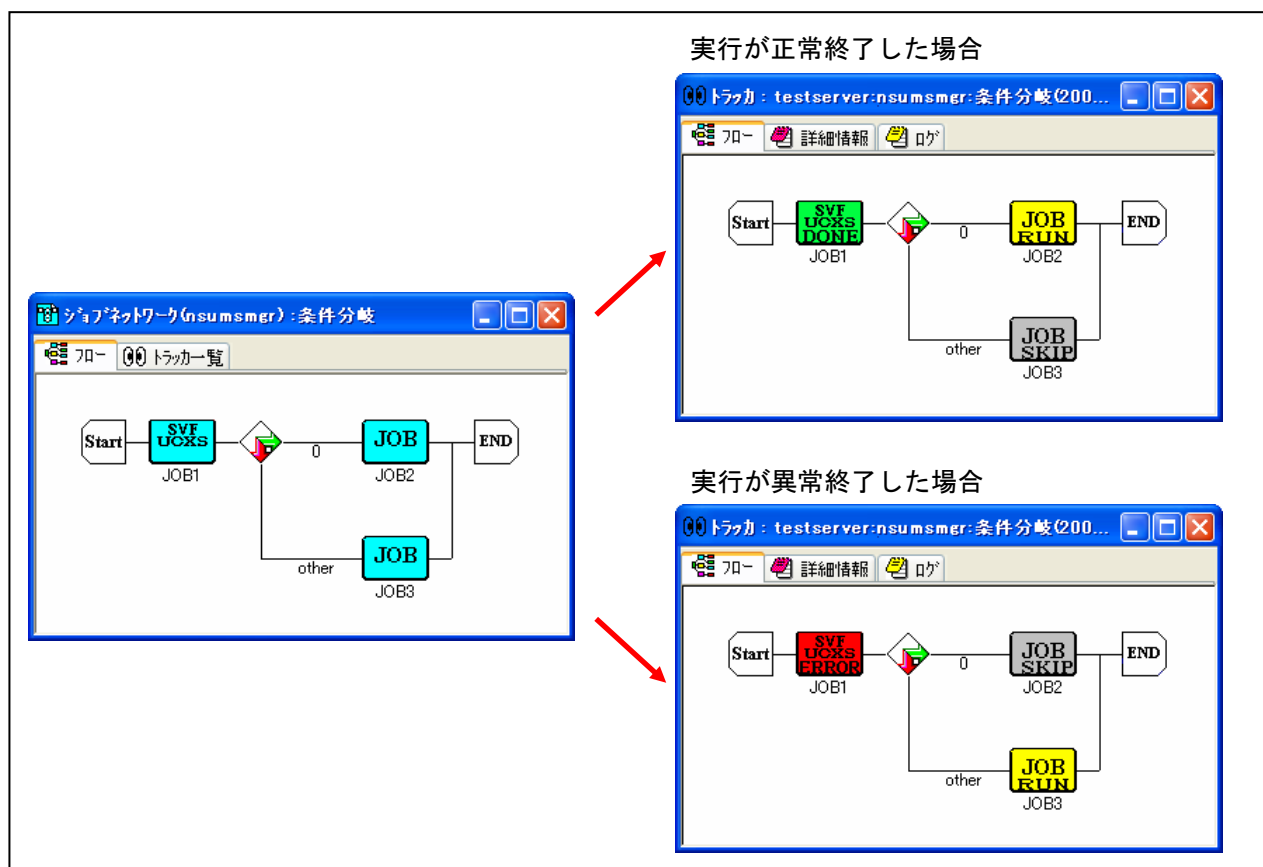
ジョブネットワーク(nsumsmgr):条件分岐

フロー

トラッカ一覧

Start

SVF UCXS

JOB1

0

JOB

JOB2

END

other

JOB

JOB3

実行が正常終了した場合

トラッカ : testserver:nsumsmgr:条件分岐(200...

フロー

詳細情報

ログ

Start

SVF UCXS DONE

JOB1

0

JOB RUN

JOB2

END

other

JOB SKIP

JOB3

実行が異常終了した場合

トラッカ : testserver:nsumsmgr:条件分岐(200...

フロー

詳細情報

ログ

Start

SVF UCXS ERROR

JOB1

0

JOB SKIP

JOB2

END

other

JOB RUN

JOB3